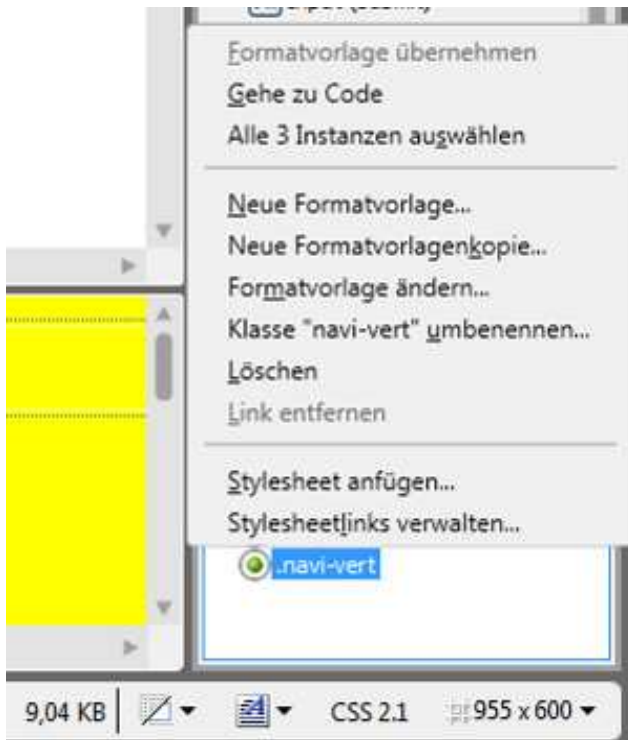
Formatvorlage übernehmen
Gehe zu Code
Alle 3 Instanzen auswählen

Neue Formatvorlage...
Neue Formatvorlagenkopie...
Formatvorlage ändern...
Klasse "navi-vert" umbenennen...
Löschen
Link entfernen

Stylesheet anfügen...
Stylesheetlinks verwalten...

.navi-vert

9,04 KB

CSS 2.1

955 x 600